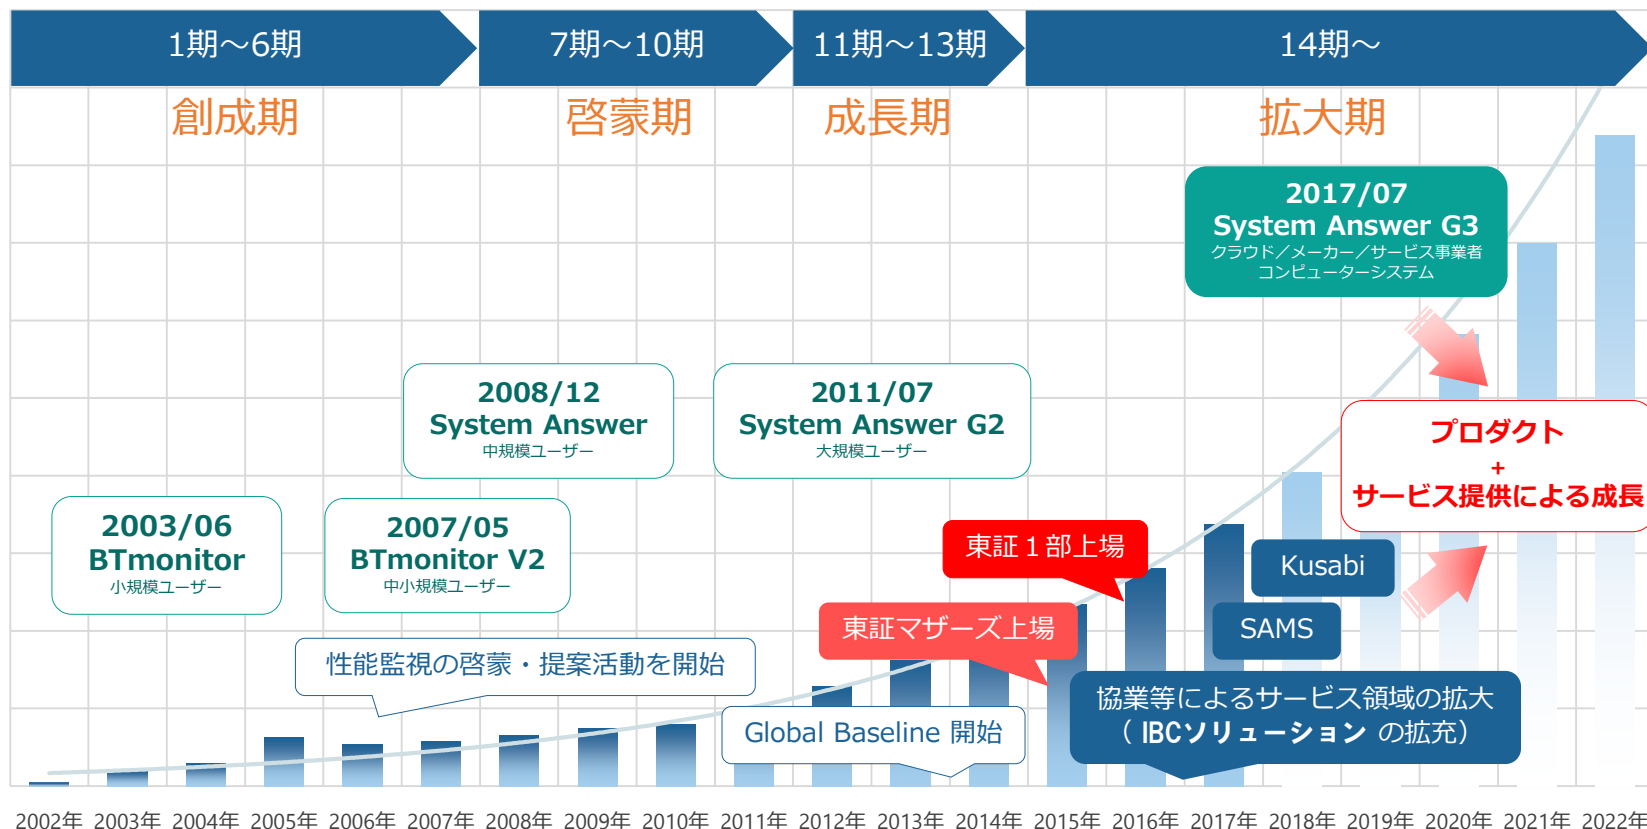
1期～6期

7期～10期

11期～13期

14期～

創成期

啓蒙期

成長期

拡大期

2017/07
System Answer G3
クラウド／メーカー／サービス事業者
コンピューターシステム

2008/12
System Answer
中規模ユーザー

2011/07
System Answer G2
大規模ユーザー

プロダクト
＋
サービス提供による成長

2003/06
BTmonitor
小規模ユーザー

2007/05
BTmonitor V2
中小規模ユーザー

東証１部上場

Kusabi

SAMS

東証マザーズ上場

性能監視の啓蒙・提案活動を開始

協業等によるサービス領域の拡大
（IBCソリューション の拡充）

Global Baseline 開始

2002年 2003年 2004年 2005年 2006年 2007年 2008年 2009年 2010年 2011年 2012年 2013年 2014年 2015年 2016年 2017年 2018年 2019年 2020年 2021年 2022年